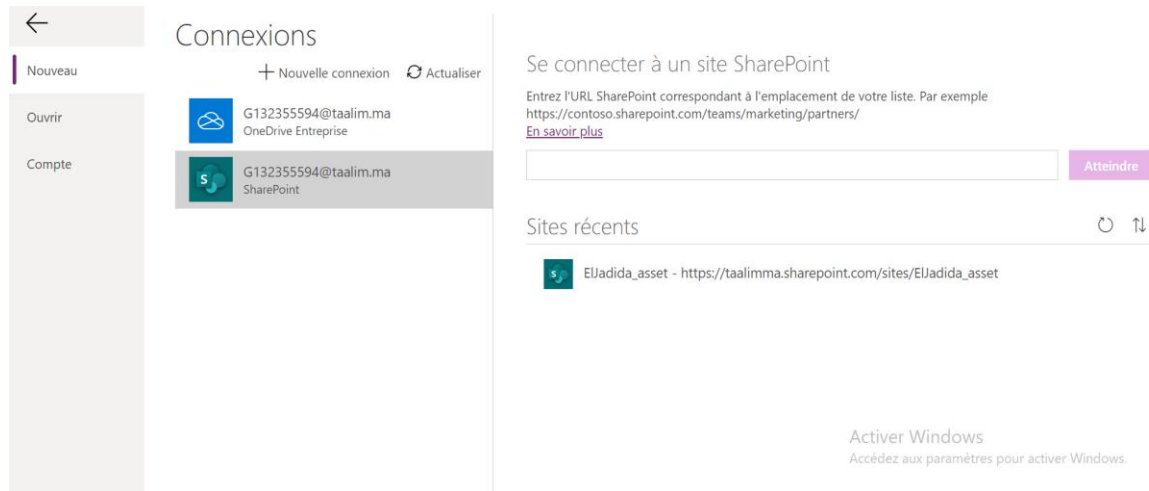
Nouveau

Ouvrir

Compte

Connexions

+ Nouvelle connexion Actualiser

G132355594@taalim.ma
OneDrive Entreprise

G132355594@taalim.ma
SharePoint

Se connecter à un site SharePoint

Entrez l'URL SharePoint correspondant à l'emplacement de votre liste. Par exemple https://contoso.sharepoint.com/teams/marketing/partners/
En savoir plus

Atteindre

Sites récents

ElJadida_asset - https://taalimma.sharepoint.com/sites/ElJadida_asset

Activer Windows
Accédez aux paramètres pour activer Windows.